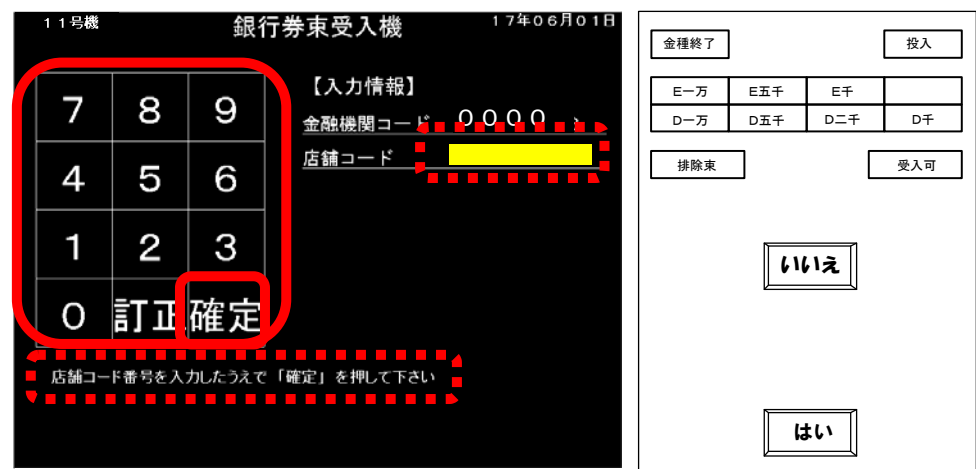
１１号機

銀行券束受入機

１７年０６月０１日

【入力情報】

金融機関コード　００００

店舗コード

| 7 | 8 | 9 |
|---|---|---|
| 4 | 5 | 6 |
| 1 | 2 | 3 |
| 0 | 訂正 | 確定 |

店舗コード番号を入力したうえで「確定」を押して下さい

金種終了

投入

| E一万 | E五千 | E千 | |
|---|---|---|---|
| D一万 | D五千 | D二千 | D千 |

排除束

受入可

いいえ

はい